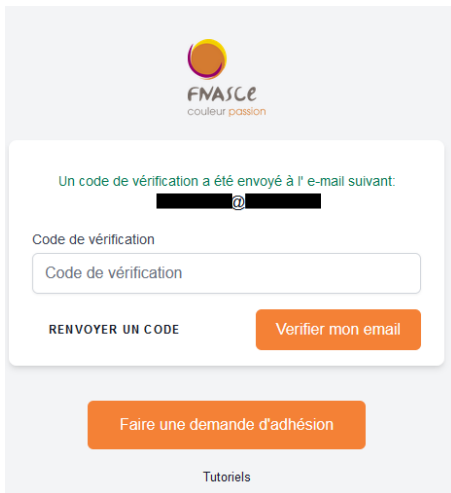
FNASCE
couleur passion

Un code de vérification a été envoyé à l' e-mail suivant:
@

Code de vérification

Code de vérification

RENVOYER UN CODE

Vérifier mon email

Faire une demande d'adhésion

Tutoriels